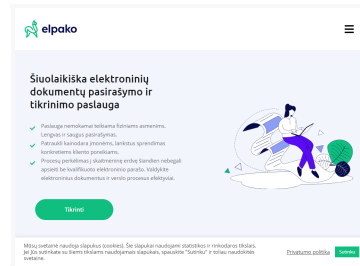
elpako

Šiuolaikiška elektroninių dokumentų pasirašymo ir tikrinimo paslauga

Paslauga nemokamai teikiama fiziniams asmenims. Lengvai ir saugiai pasirašymas.

Patrauklū kainodara įmonėms, lankstus sprendimas konkretiems klientų poreikiams.

Procesų perkėlimas į skaitmeninę erdvę šiandien nebegali apsieiti be kvalifikuoto elektroninio parašo. Valdykite elektroninius dokumentus ir verslo procesus efektyviai.

Tikrinti

Mūsų svetainė naudoja slapukus (cookies). Šie slapukai naudojami statistikos ir rinkodaros tikslais. Jei Jūs sutinkate su šiems tikslams naudojamais slapukais, spauskite "Sutinku" ir toliau naudokitės svetaine.

Privatumo politika

Sutinku